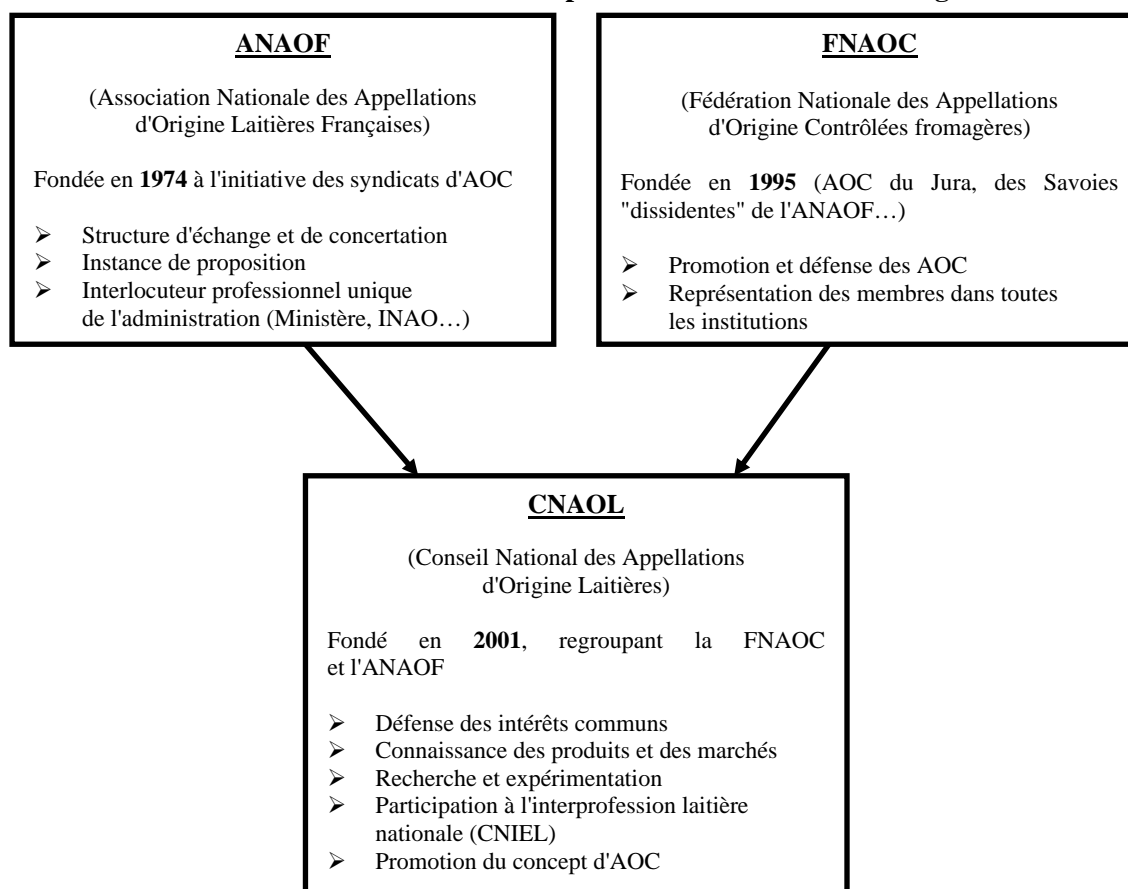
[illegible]

**ANAOF**

(Association Nationale des Appellations d'Origine Laitières Françaises)

Fondée en **1974** à l'initiative des syndicats d'AOC

- Structure d'échange et de concertation
- Instance de proposition
- Interlocuteur professionnel unique de l'administration (Ministère, INAO…)

**FNAOC**

(Fédération Nationale des Appellations d'Origine Contrôlées fromagères)

Fondée en **1995** (AOC du Jura, des Savoies "dissidentes" de l'ANAOF…)

- Promotion et défense des AOC
- Représentation des membres dans toutes les institutions

**CNAOL**

(Conseil National des Appellations d'Origine Laitières)

Fondé en **2001**, regroupant la FNAOC et l'ANAOF

- Défense des intérêts communs
- Connaissance des produits et des marchés
- Recherche et expérimentation
- Participation à l'interprofession laitière nationale (CNIEL)
- Promotion du concept d'AOC